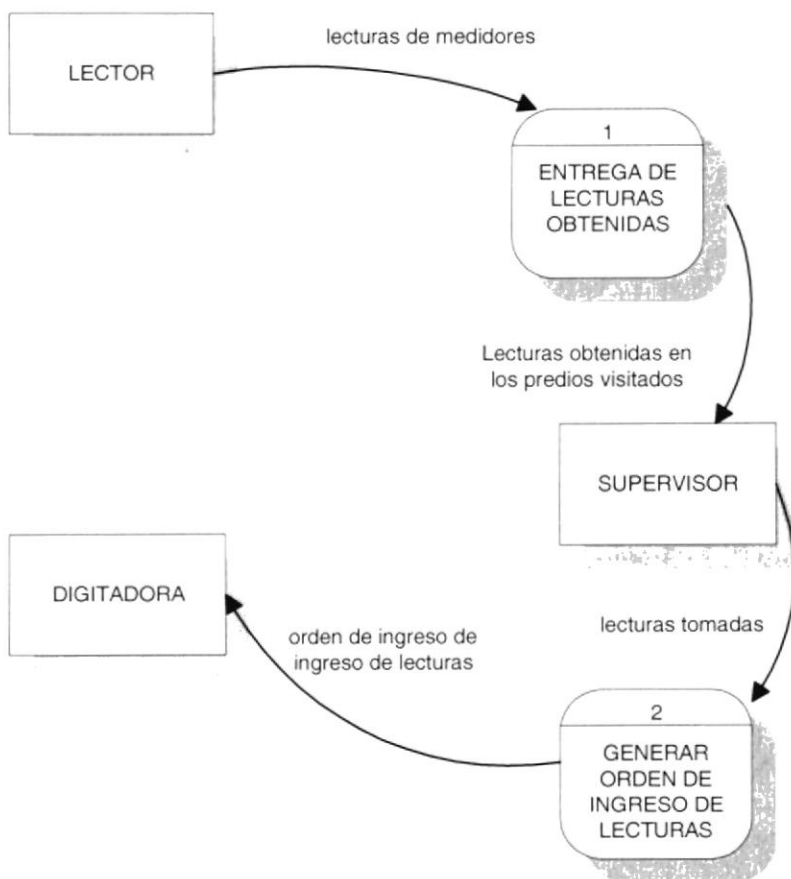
LECTOR

lecturas de medidores

1

ENTREGA DE LECTURAS OBTENIDAS

Lecturas obtenidas en los predios visitados

SUPERVISOR

lecturas tomadas

2

GENERAR ORDEN DE INGRESO DE LECTURAS

orden de ingreso de ingreso de lecturas

DIGITADORA